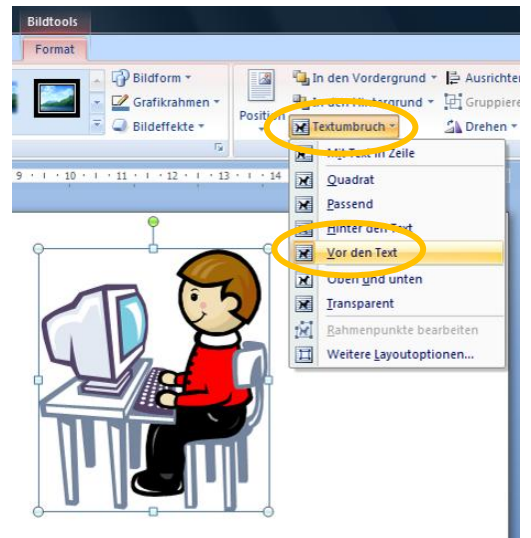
Bildtools

Format

Bildform ▾

Grafikrahmen ▾

Bildeffekte ▾

Position

In den Vordergrund ▾

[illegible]grund ▾

Ausrichten

Gruppieren

Drehen ▾

Textumbruch ▾

Mit Text in Zeile

Quadrat

Passend

Hinter den Text

Vor den Text

Oben und unten

Transparent

Rahmenpunkte bearbeiten

Weitere Layoutoptionen...

9 · 10 · 11 · 12 · 13 · 14